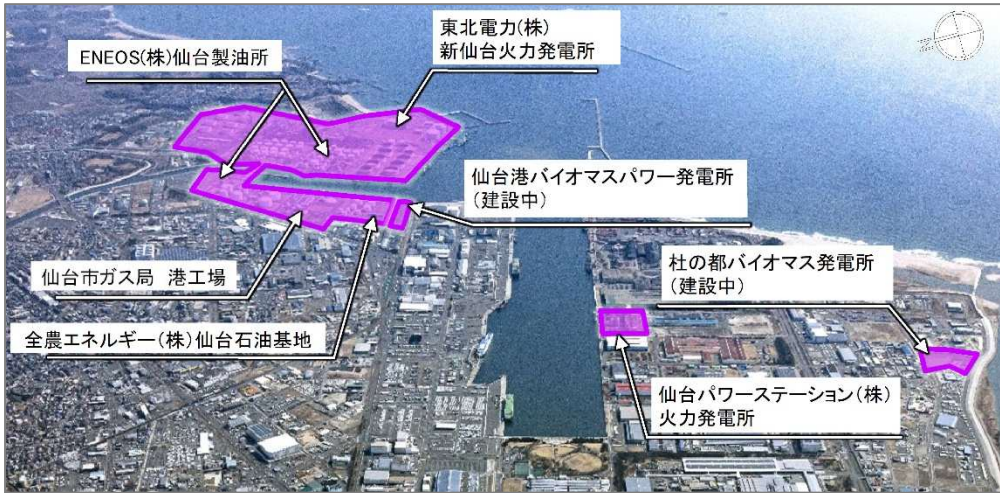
東北電力(株)
新仙台火力発電所

ENEOS(株)仙台製油所

仙台港バイオマスパワー発電所
(建設中)

仙台市ガス局　港工場

杜の都バイオマス発電所
(建設中)

全農エネルギー(株)仙台石油基地

仙台パワーステーション(株)
火力発電所